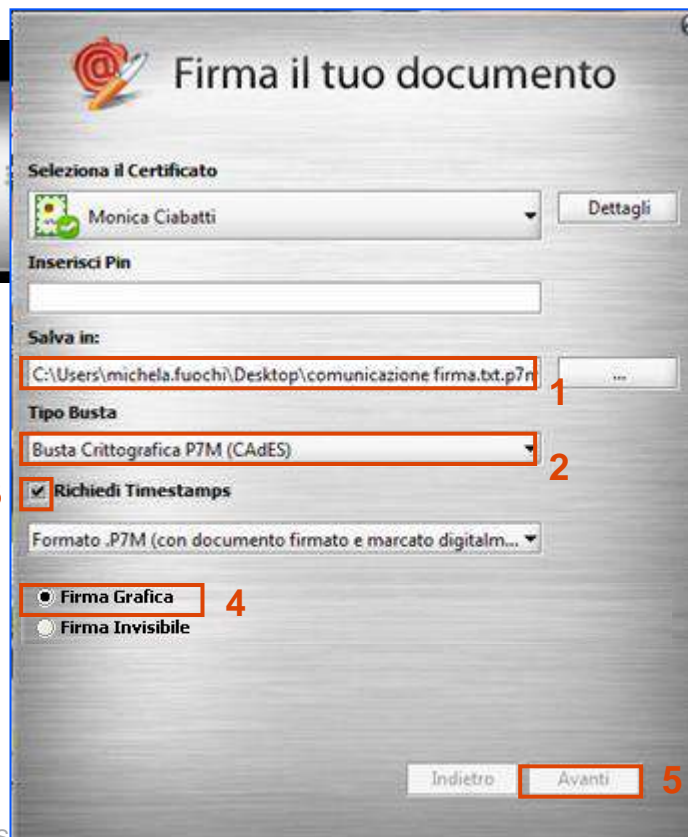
Firma il tuo documento

Seleziona il Certificato

Monica Ciabatti

Dettagli

Inserisci Pin

Salva in:

C:\Users\michela.fuochi\Desktop\comunicazione firma.txt.p7m

...

1

Tipo Busta

Busta Crittografica P7M (CAdES)

2

Richiedi Timestamps

Formato .P7M (con documento firmato e marcato digitalm...

Firma Grafica

4

Firma Invisibile

Indietro

Avanti

5